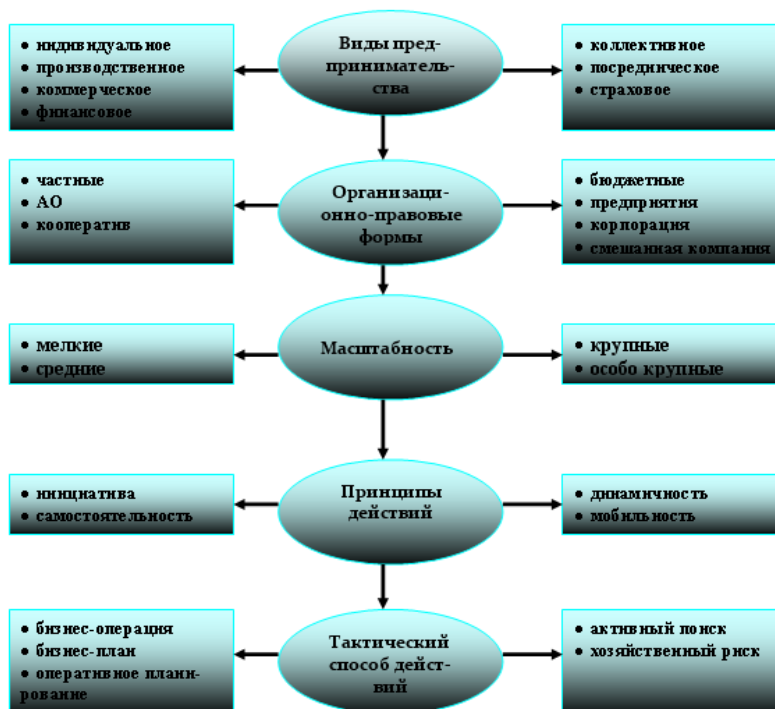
• индивидуальное
• производственное
• коммерческое
• финансовое

Виды предпринимательства

• коллективное
• посредническое
• страховое

• частные
• АО
• кооператив

Организационно-правовые формы

• бюджетные
• предприятия
• корпорация
• смешанная компания

• мелкие
• средние

Масштабность

• крупные
• особо крупные

• инициатива
• самостоятельность

Принципы действий

• динамичность
• мобильность

• бизнес-операция
• бизнес-план
• оперативное планирование

Тактический способ действий

• активный поиск
• хозяйственный риск